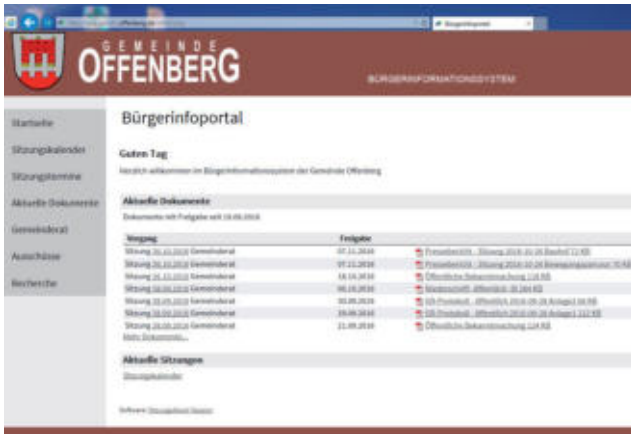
GEMEINDE
OFFENBERG

BÜRGERINFORMATIONSSYSTEM

Startseite
Sitzungskalender
Sitzungstermine
Aktuelle Dokumente
Gemeinderat
Ausschüsse
Recherche

Bürgerinfoportal

Guten Tag

Herzlich willkommen im Bürgerinformationssystem der Gemeinde Offenberg

Aktuelle Dokumente

Dokumente mit Freigabe seit 18.08.2016

| Vorgang | Freigabe | |
|---|---|---|
| Sitzung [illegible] Gemeinderat | 07.11.2016 | Presseberich - Sitzung 2016-10-24 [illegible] |
| Sitzung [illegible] Gemeinderat | 07.11.2016 | Presseberich - Sitzung 2016-10-24 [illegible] |
| Sitzung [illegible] Gemeinderat | 18.10.2016 | Öffentliche Bekanntmachung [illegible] |
| Sitzung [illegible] Gemeinderat | 06.10.2016 | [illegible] |
| Sitzung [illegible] Gemeinderat | 30.09.2016 | GR-Protokoll - öffentlich 2016-09-26 Anlage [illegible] |
| Sitzung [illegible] Gemeinderat | 29.09.2016 | GR-Protokoll - öffentlich 2016-09-26 Anlage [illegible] |
| Sitzung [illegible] Gemeinderat | 21.09.2016 | Öffentliche Bekanntmachung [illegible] |

Mehr Dokumente...

Aktuelle Sitzungen

Sitzungskalender

Software: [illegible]